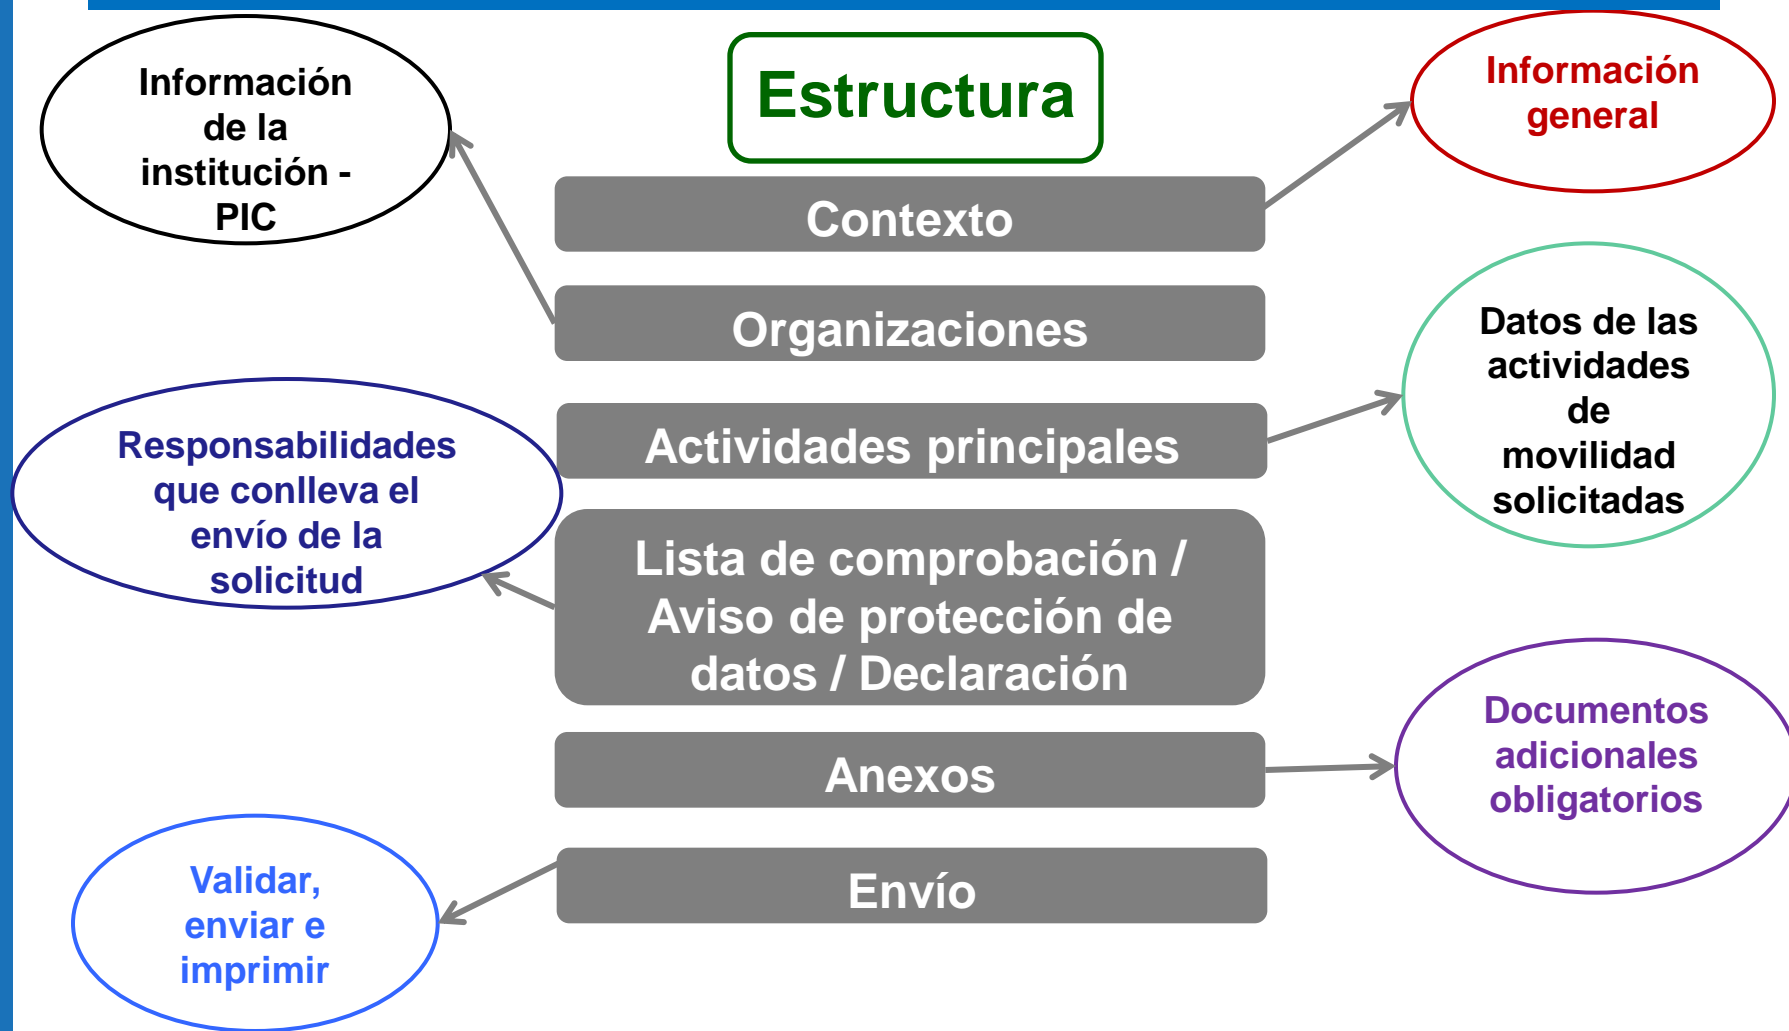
Estructura

Información de la institución - PIC

Información general

Contexto

Organizaciones

Actividades principales

Datos de las actividades de movilidad solicitadas

Responsabilidades que conlleva el envío de la solicitud

Lista de comprobación / Aviso de protección de datos / Declaración

Anexos

Documentos adicionales obligatorios

Envío

Validar, enviar e imprimir